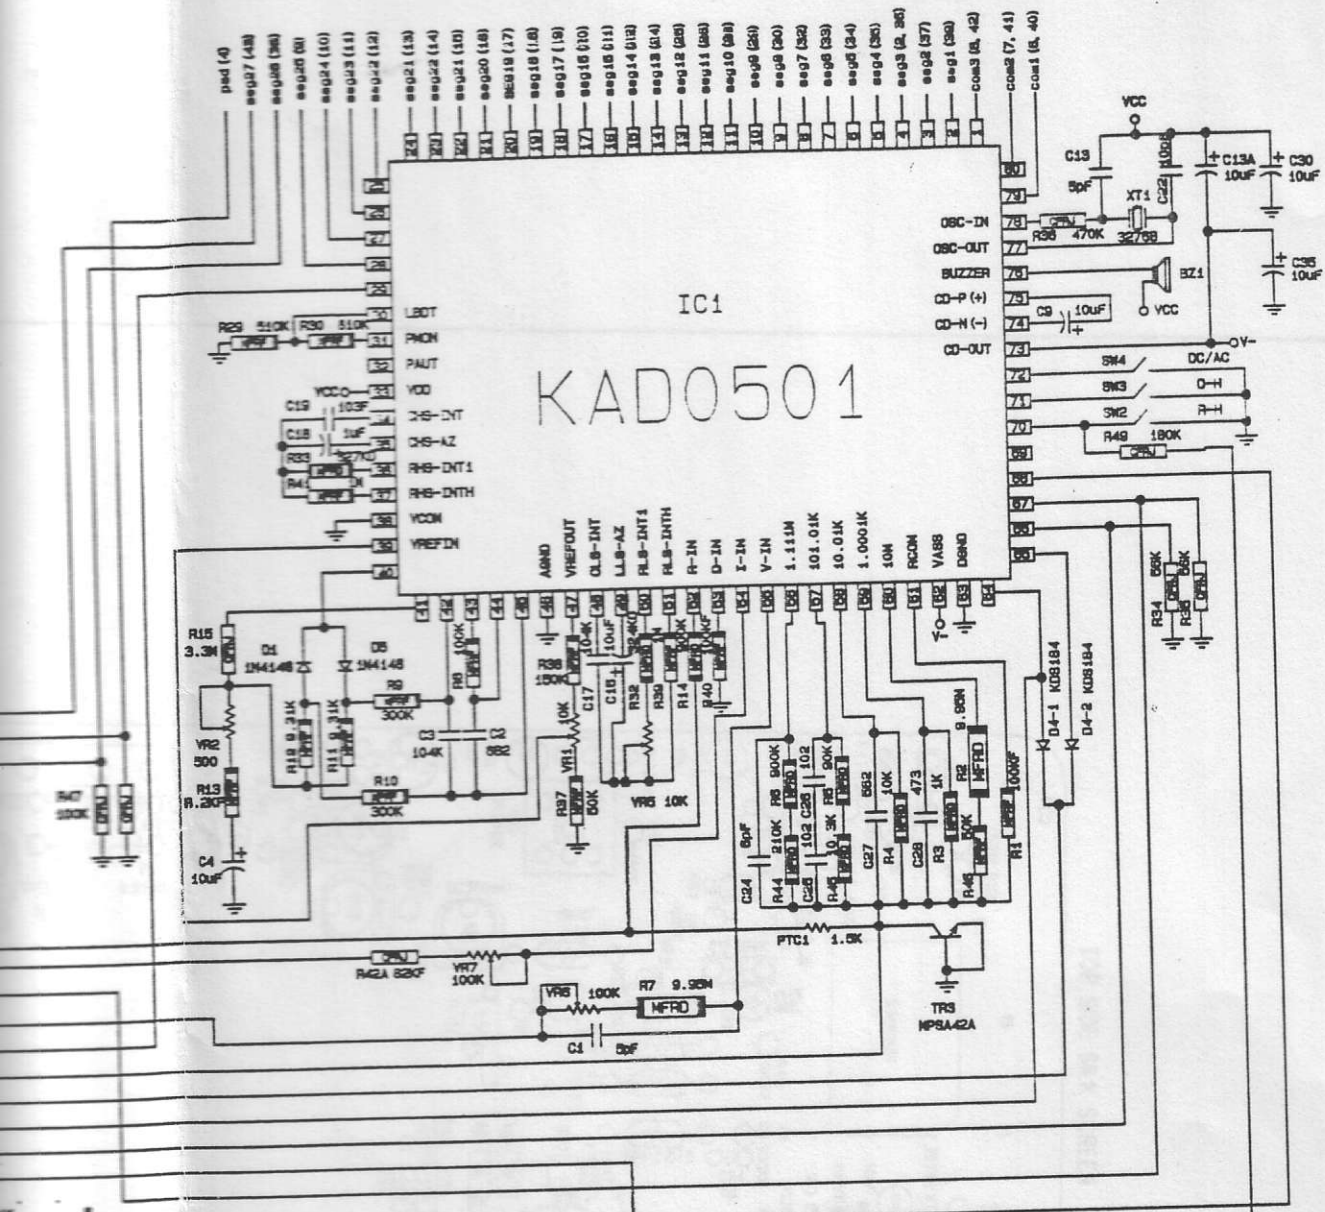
psd(4)
seg27(43)
seg26(36)
seg25(8)
seg24(10)
seg23(11)
seg22(12)
seg21(13)
seg22(14)
seg21(15)
seg20(16)
SEG19(17)
seg18(18)
seg17(19)
seg16(10)
seg15(11)
seg14(12)
seg13(24)
seg12(25)
seg11(26)
seg10(28)
seg9(29)
seg8(30)
seg7(32)
seg6(33)
seg5(34)
seg4(35)
seg3(2,35)
seg2(37)
seg1(38)
com3(5,42)
com2(7,41)
com1(6,40)

24 23 22 21 20 19 18 17 16 15 14 13 12 11 10 9 8 7 6 5 4 3 2 1

IC1

KAD0501

LBDT
PMON
PAUT
VDD
CHS-INT
CHS-AZ
RHS-INT1
RHS-INTH
VCOM
VREFIN

25 26 27 28 29 30 31 32 33 34 35 36 37 38 39 40

R29 510K R30 510K
VCC 103F
C19
C18 1uF
R33 327KΩ
R41

OSC-IN
OSC-OUT
BUZZER
CD-P(+)
CD-N(-)
CD-OUT

80 79 78 77 76 75 74 73 72 71 70 69 68 67 66 65

VCC
C13 5pF
C22 10pF
C13A 10uF
C30 10uF
XT1 32768
R38 470K
C35 10uF
BZ1
VCC
C9 10uF
OV-
SW4 DC/AC
SW3 O-H
SW2 A-H
R49 180K
R34 56K
R35 56K

AGND VREFOUT CLS-INT LLS-AZ RLS-INT1 RLS-INTH A-IN D-IN I-IN V-IN 1.11M 101.01K 10.01K 1.0001K 10M RCOM VASS DGND

41 42 43 44 45 46 47 48 49 50 51 52 53 54 55 56 57 58 59 60 61 62 63 64

V-

R15 3.3M
D1 1N4148
D5 1N4148
R9 300K
R8 100K
R12 9.31K
R11 9.31K
C3 104K
C2 562
VR2 500
R13 8.2K
R10 300K
C4 10uF
R36 150K
C17 10uF
R32 240K
R39
R14 240K
R40 10KF
VR1 10K
R37 50K
VR5 10K
R6 900K
R5 90K
C26 102
C25 102
R44 210K
R45 10.3K
C24 8pF
C27 562
R4 10K
C28 473
R3 1K
R2 9.85M MFRD
R46 50K
R1 100KF
D4-1 KDS184
D4-2 KDS184
R47 100K
PTC1 1.5K
TR3 MPSA42A
R42A 820F
VR7 100K
VR6 100K
R7 9.95M MFRD
C1 5pF